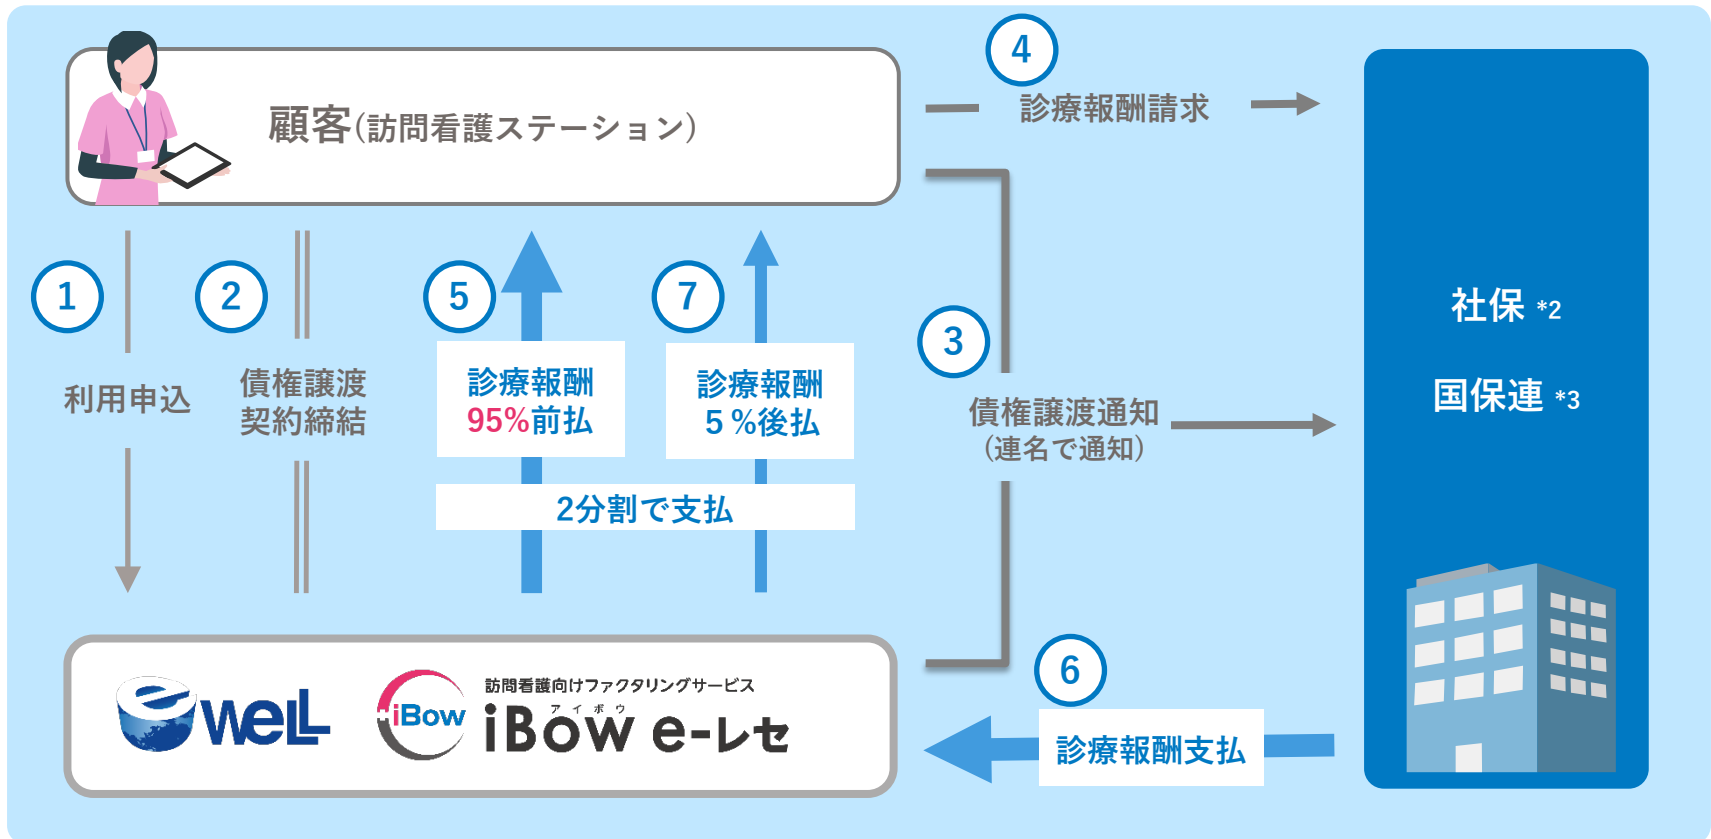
顧客（訪問看護ステーション）

4
診療報酬請求

社保 *2
国保連 *3

1
利用申込

2
債権譲渡契約締結

5
診療報酬
95%前払

7
診療報酬
5%後払

2分割で支払

3
債権譲渡通知
（連名で通知）

6
診療報酬支払

ewell
iBow
訪問看護向けファクタリングサービス
アイボウ
iBow e-レセ